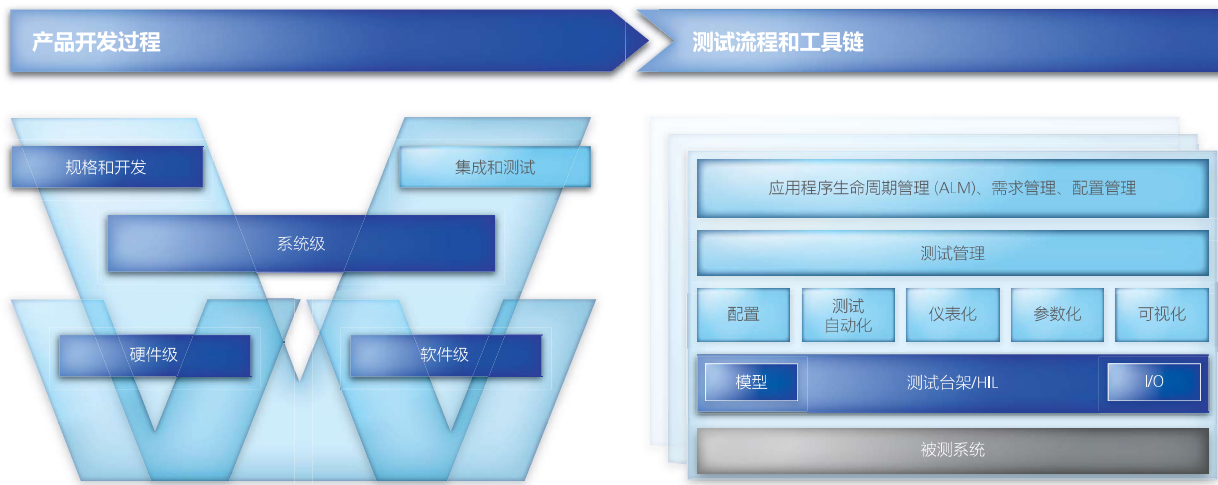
产品开发过程

测试流程和工具链

规格和开发

集成和测试

系统级

硬件级

软件级

应用程序生命周期管理 (ALM)、需求管理、配置管理

测试管理

配置

测试
自动化

仪表化

参数化

可视化

模型

测试台架/HIL

I/O

被测系统